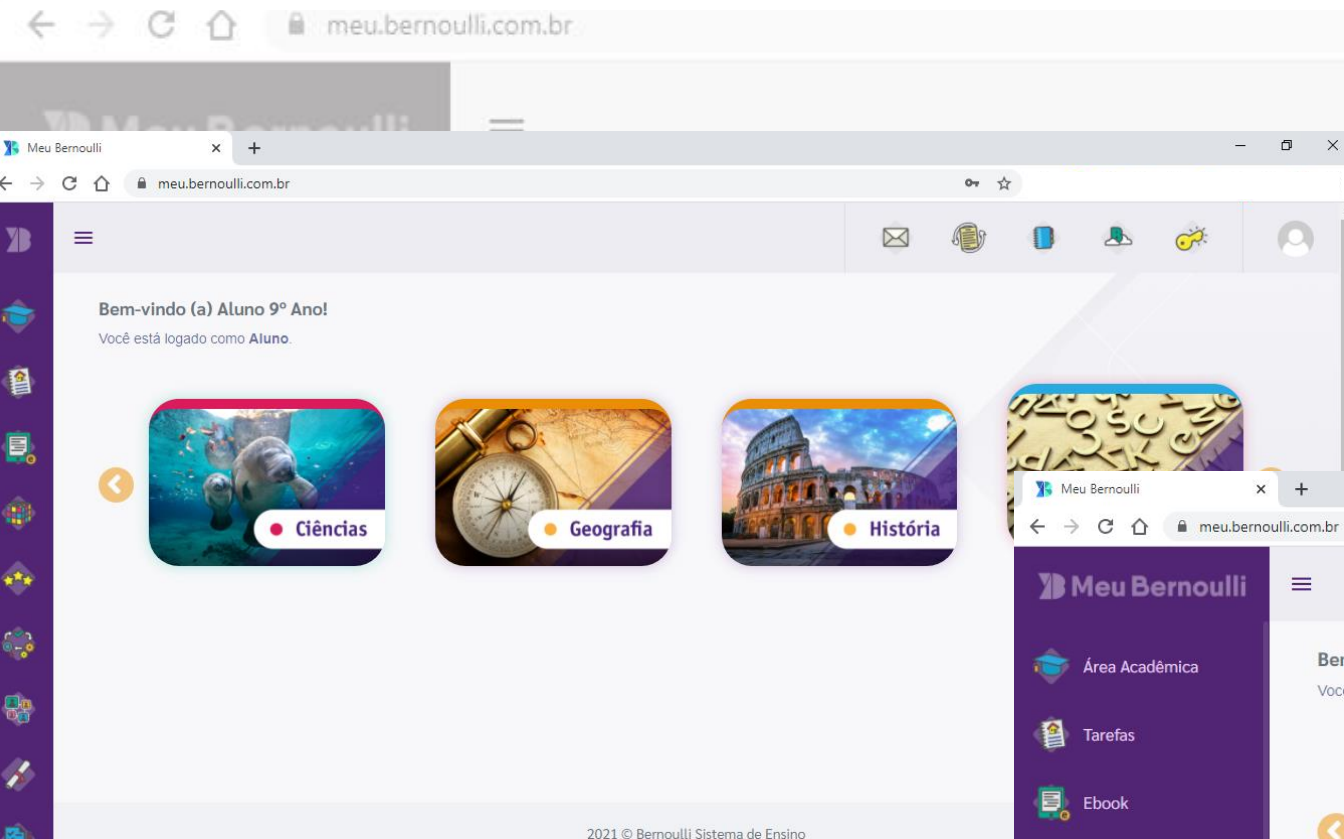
meu.bernoulli.com.br

Meu Bernoulli

Meu Bernoulli ×

meu.bernoulli.com.br

Bem-vindo (a) Aluno 9º Ano!

Você está logado como Aluno.

Ciências

Geografia

História

Meu Bernoulli ×

meu.bernoulli.com.br

Meu Bernoulli

Área Acadêmica

Tarefas

Ebook

Ber

Voc

2021 © Bernoulli Sistema de Ensino